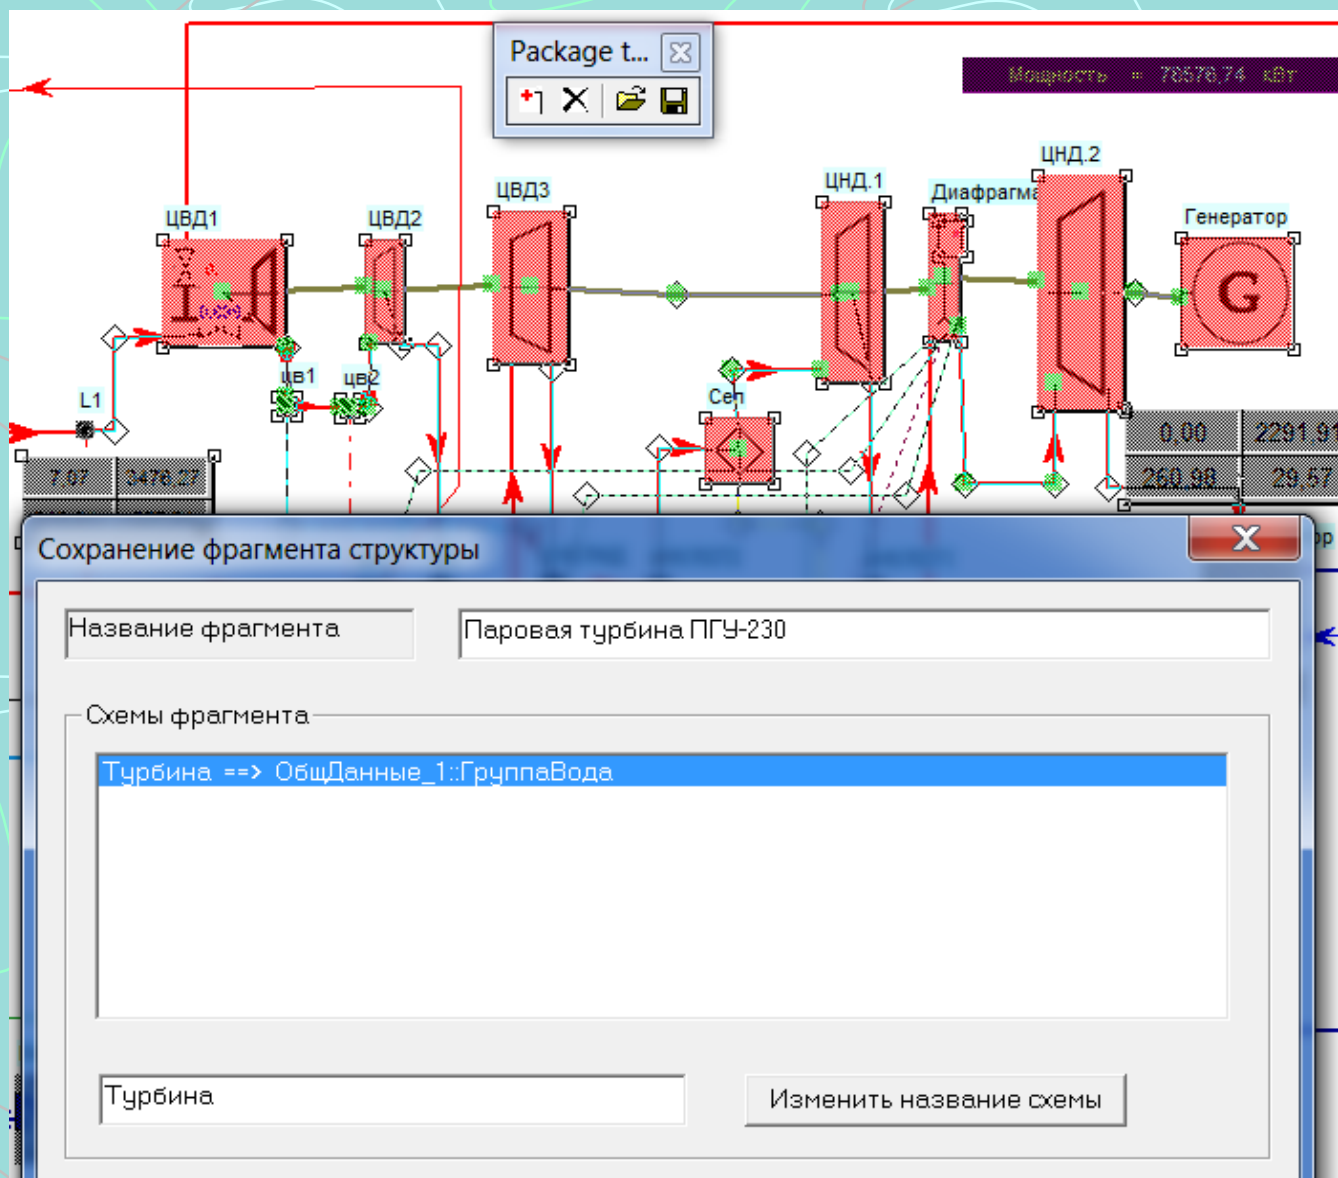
Package t...

Мощность = 78576,74 кВт

ЦВД1

ЦВД2

ЦВД3

ЦНД.1

Диафрагма

ЦНД.2

Генератор

G

L1

цв1

цв2

Сеп

7.07

3476.27

0.00

2291.91

260.98

29.57

Сохранение фрагмента структуры

Название фрагмента

Паровая турбина ПГУ-230

Схемы фрагмента

Турбина ==> ОбщДанные_1::ГруппаВода

Турбина

Изменить название схемы